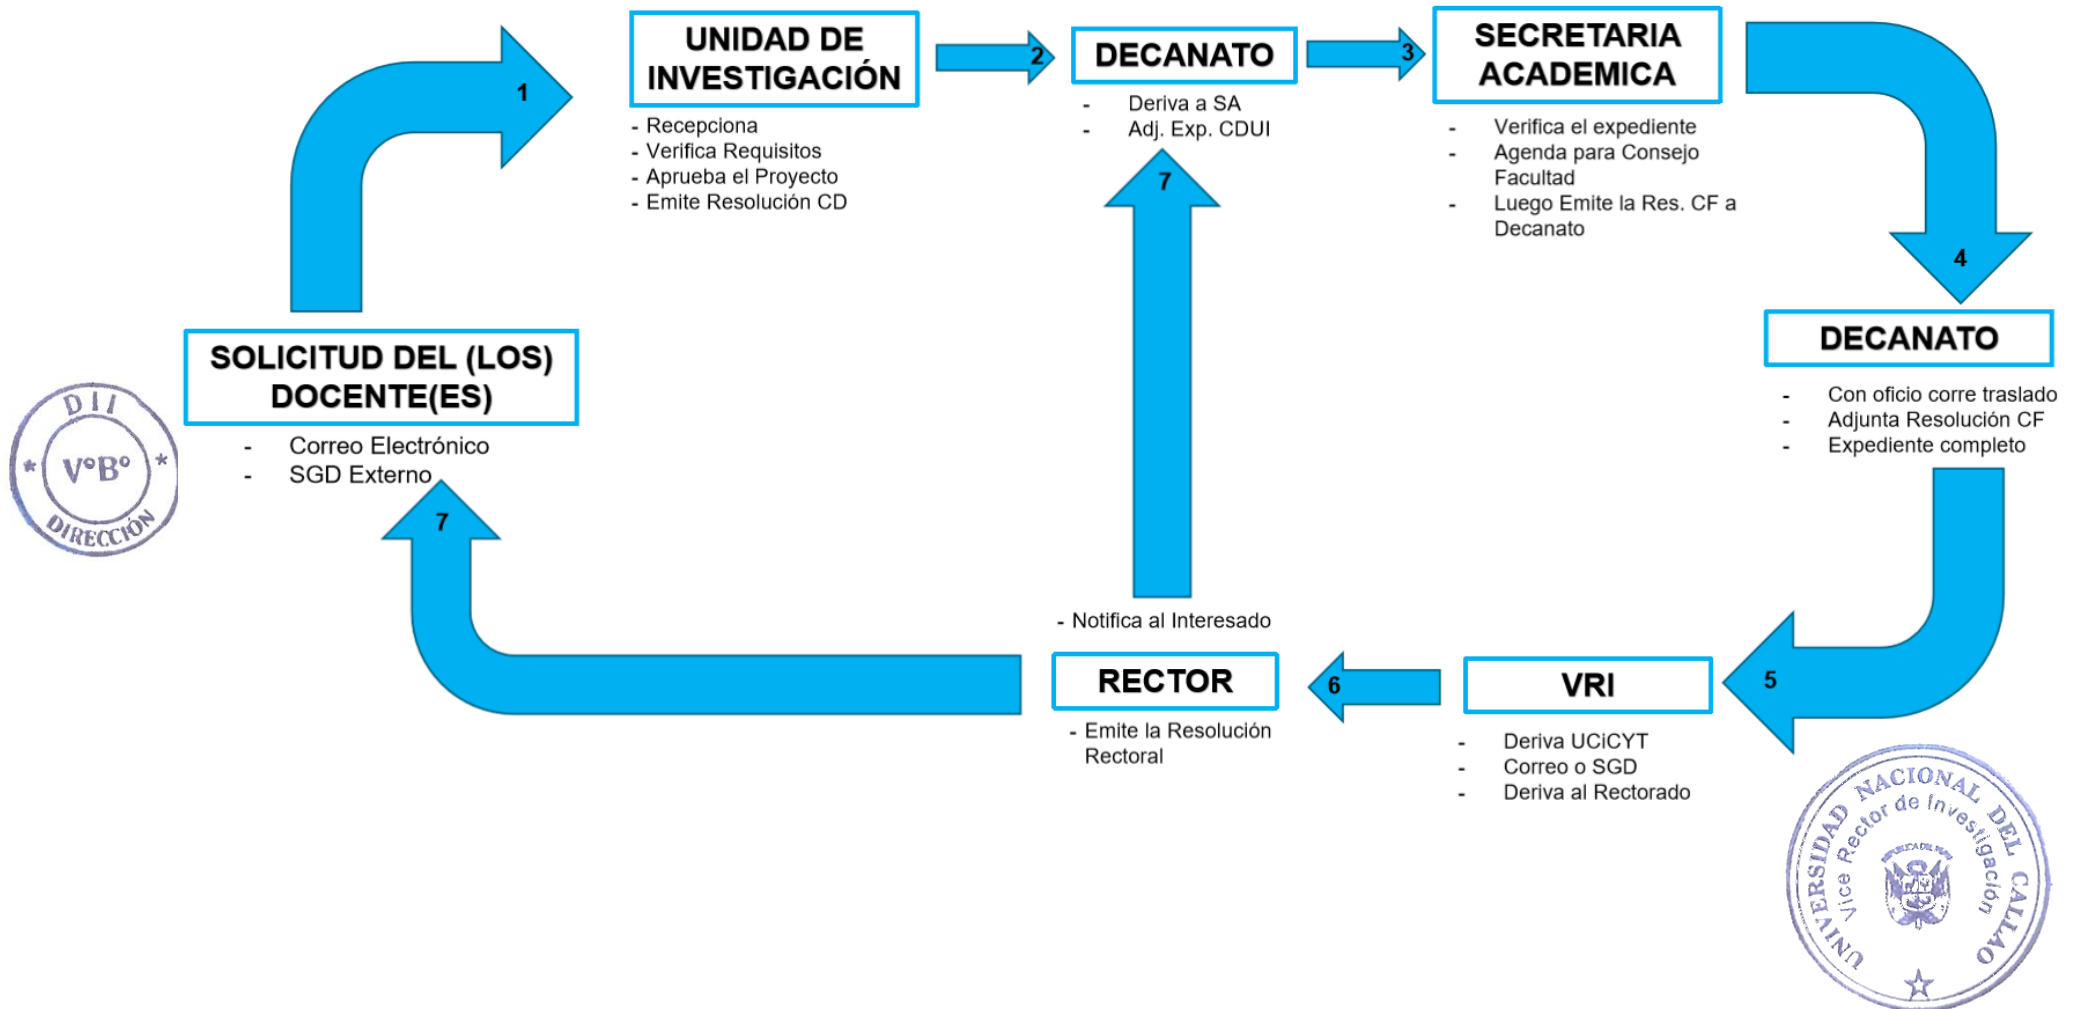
SOLICITUD DEL (LOS) DOCENTE(ES)

- Correo Electrónico
- SGD Externo

1

UNIDAD DE INVESTIGACIÓN

- Recepciona
- Verifica Requisitos
- Aprueba el Proyecto
- Emite Resolución CD

2

DECANATO

- Deriva a SA
- Adj. Exp. CDUI

3

SECRETARIA ACADEMICA

- Verifica el expediente
- Agenda para Consejo Facultad
- Luego Emite la Res. CF a Decanato

4

DECANATO

- Con oficio corre traslado
- Adjunta Resolución CF
- Expediente completo

5

VRI

- Deriva UCiCYT
- Correo o SGD
- Deriva al Rectorado

6

RECTOR

- Emite la Resolución Rectoral

- Notifica al Interesado

7

7

DII
V°B°
DIRECCIÓN

UNIVERSIDAD NACIONAL DEL CALLAO
Vice Rector de Investigación
REPUBLICA DEL PERU